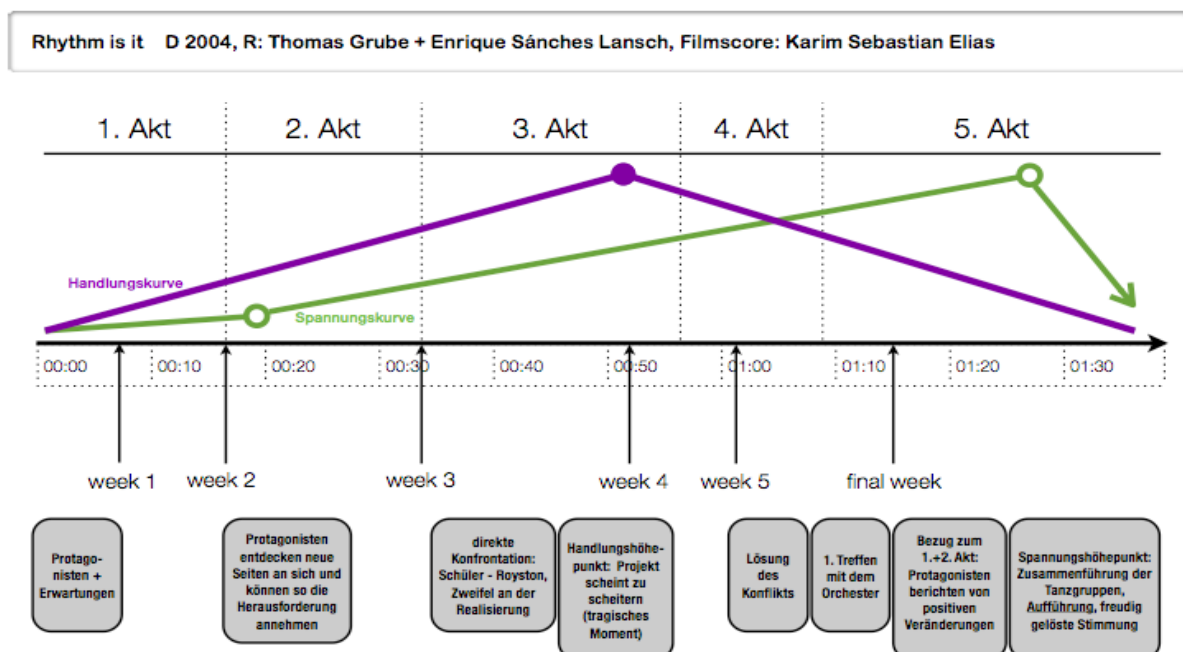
Rhythm is it D 2004, R: Thomas Grube + Enrique Sánches Lansch, Filmscore: Karim Sebastian Elias

1. Akt | 2. Akt | 3. Akt | 4. Akt | 5. Akt

Handlungskurve

Spannungskurve

00:00 00:10 00:20 00:30 00:40 00:50 01:00 01:10 01:20 01:30

week 1 week 2 week 3 week 4 week 5 final week

Protagonisten + Erwartungen

Protagonisten entdecken neue Seiten an sich und können so die Herausforderung annehmen

direkte Konfrontation: Schüler - Royston, Zweifel an der Realisierung

Handlungshöhepunkt: Projekt scheint zu scheitern (tragisches Moment)

Lösung des Konflikts

1. Treffen mit dem Orchester

Bezug zum 1.+2. Akt: Protagonisten berichten von positiven Veränderungen

Spannungshöhepunkt: Zusammenführung der Tanzgruppen, Aufführung, freudig gelöste Stimmung